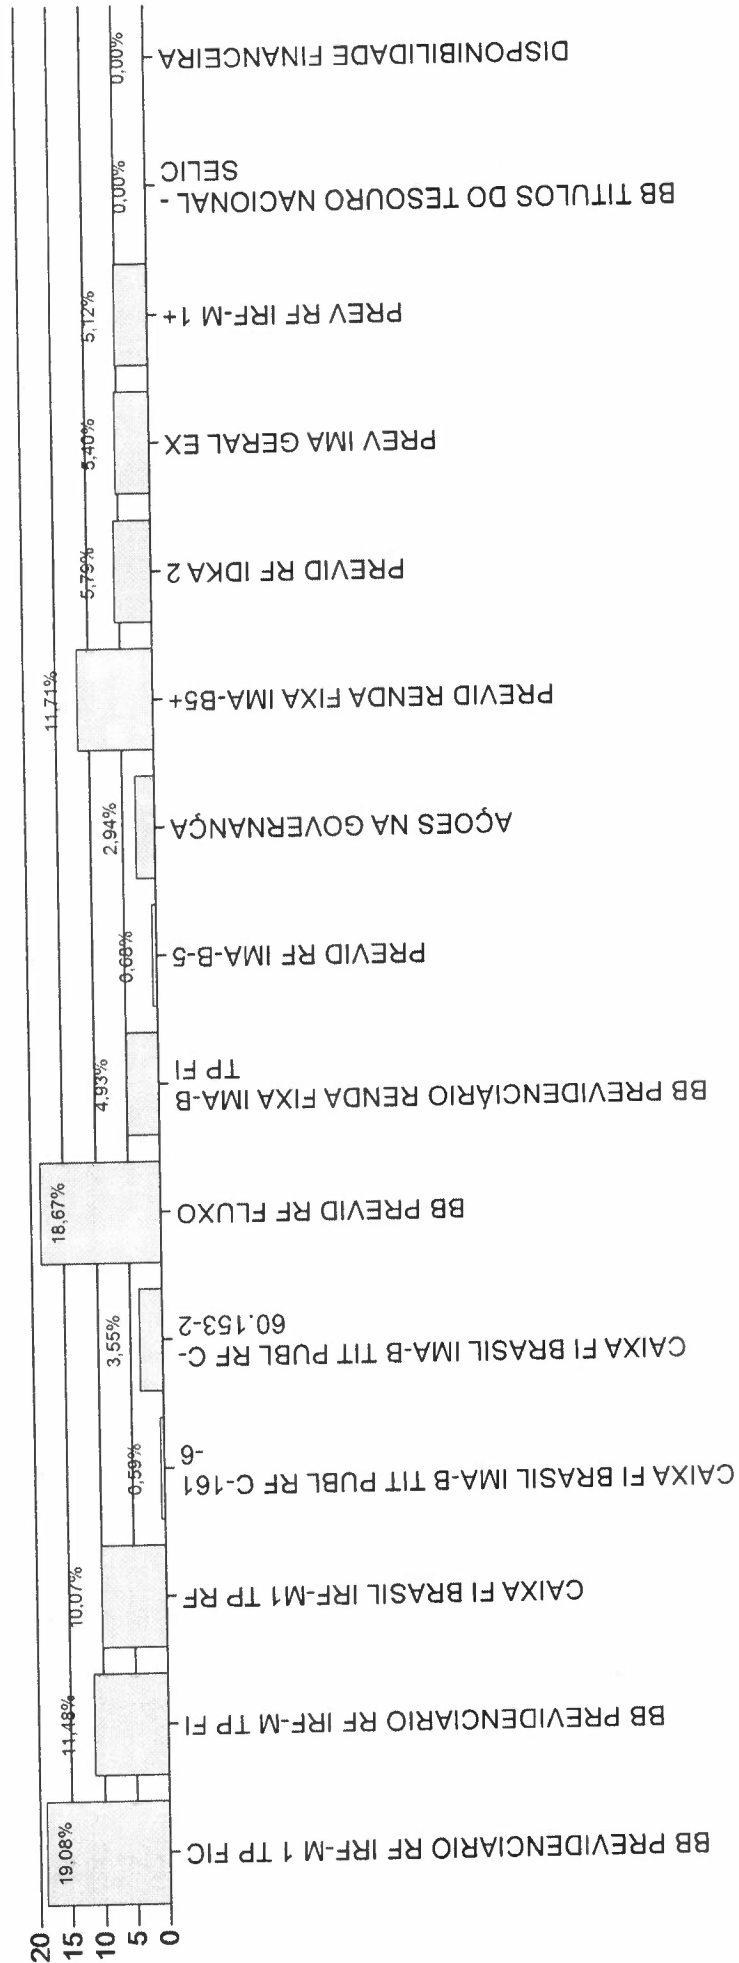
20
15
10
5
0

19,08%
BB PREVIDENCIARIO RF IRF-M 1 TP FIC

11,48%
BB PREVIDENCIARIO RF IRF-M TP FI

10,07%
CAIXA FI BRASIL IRF-M1 TP RF

0,59%
CAIXA FI BRASIL IMA-B TIT PUBL RF C-161-6

3,55%
CAIXA FI BRASIL IMA-B TIT PUBL RF C-60.153-2

18,67%
BB PREVID RF FLUXO

4,93%
BB PREVIDENCIÁRIO RENDA FIXA IMA-B TP FI

0,68%
PREVID RF IMA-B-5

2,94%
AÇOES NA GOVERNANÇA

11,71%
PREVID RENDA FIXA IMA-B5+

5,79%
PREVID RF IDKA 2

5,40%
PREV IMA GERAL EX

5,12%
PREV RF IRF-M 1+

0,00%
BB TITULOS DO TESOURO NACIONAL - SELIC

0,00%
DISPONIBILIDADE FINANCEIRA